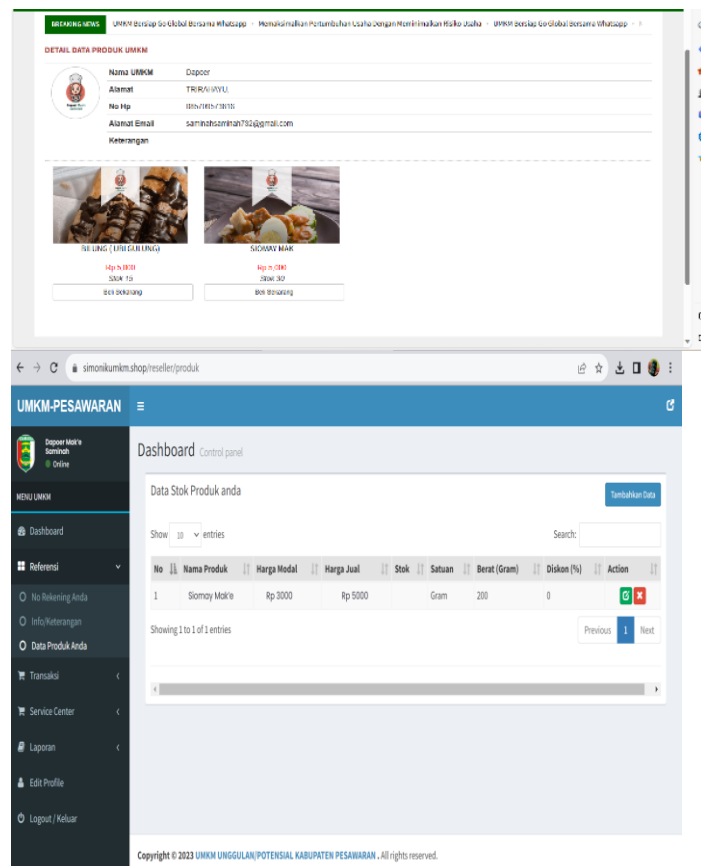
BREAKING NEWS UMKM Bersiap Go Global Bersama Whatsapp • Memaksimalkan Pertumbuhan Usaha Dengan Meminimalkan Risiko Usaha • UMKM Bersiap Go Global Bersama Whatsapp •

DETAIL DATA PRODUK UMKM

| | |
|---|---|
| Nama UMKM | Dapoer |
| Alamat | TRIRAHAYU |
| No Hp | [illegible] |
| Alamat Email | saminahsaminah732@gmail.com |
| Keterangan | |

RILUNG (URI GULUNG)
Rp 5.000
Stok 15
Beli Sekarang

SIOMAY MAK
Rp 5.000
Stok 30
Beli Sekarang

simonikumkm.shop/reseller/produk

UMKM-PESAWARAN

Dapoer Mak'e Saminah
Online

MENU UMKM
Dashboard
Referensi
No Rekening Anda
Info/Keterangan
Data Produk Anda
Transaksi
Service Center
Laporan
Edit Profile
Logout / Keluar

Dashboard Control panel

Data Stok Produk anda

Tambahkan Data

Show 10 entries

Search:

| No | Nama Produk | Harga Modal | Harga Jual | Stok | Satuan | Berat (Gram) | Diskon (%) | Action |
|---|---|---|---|---|---|---|---|---|
| 1 | Siomay Mak'e | Rp 3000 | Rp 5000 | | Gram | 200 | 0 | |

Showing 1 to 1 of 1 entries

Previous 1 Next

Copyright © 2023 UMKM UNGGULAN/POTENSIAL KABUPATEN PESAWARAN . All rights reserved.